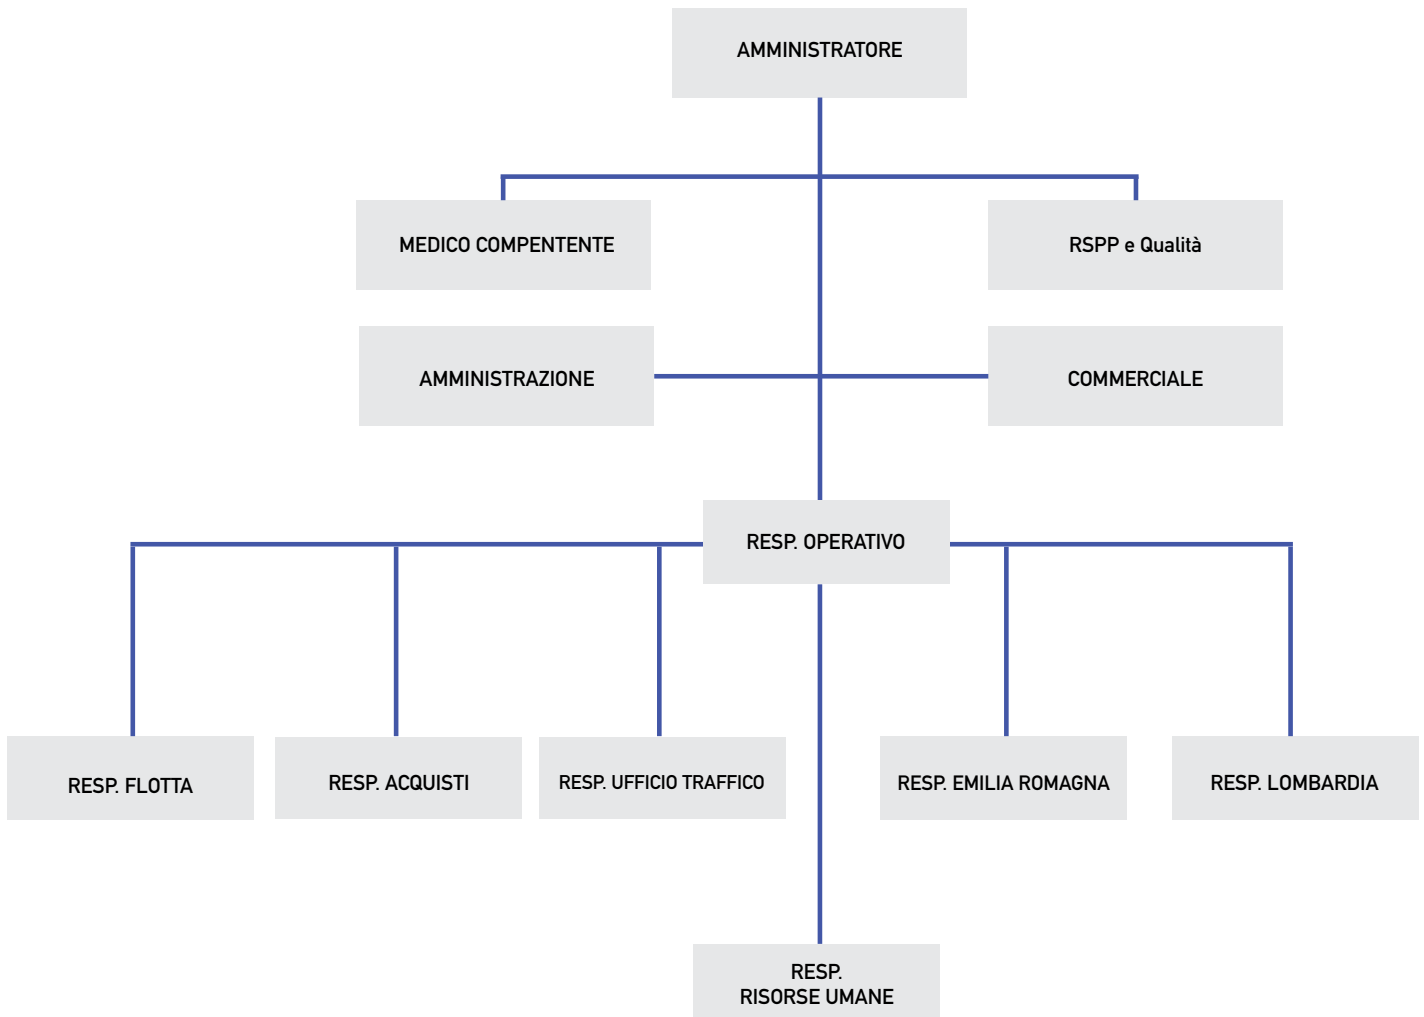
AMMINISTRATORE

MEDICO COMPENTENTE

RSPP e Qualità

AMMINISTRAZIONE

COMMERCIALE

RESP. OPERATIVO

RESP. FLOTTA

RESP. ACQUISTI

RESP. UFFICIO TRAFFICO

RESP. EMILIA ROMAGNA

RESP. LOMBARDIA

RESP.
RISORSE UMANE